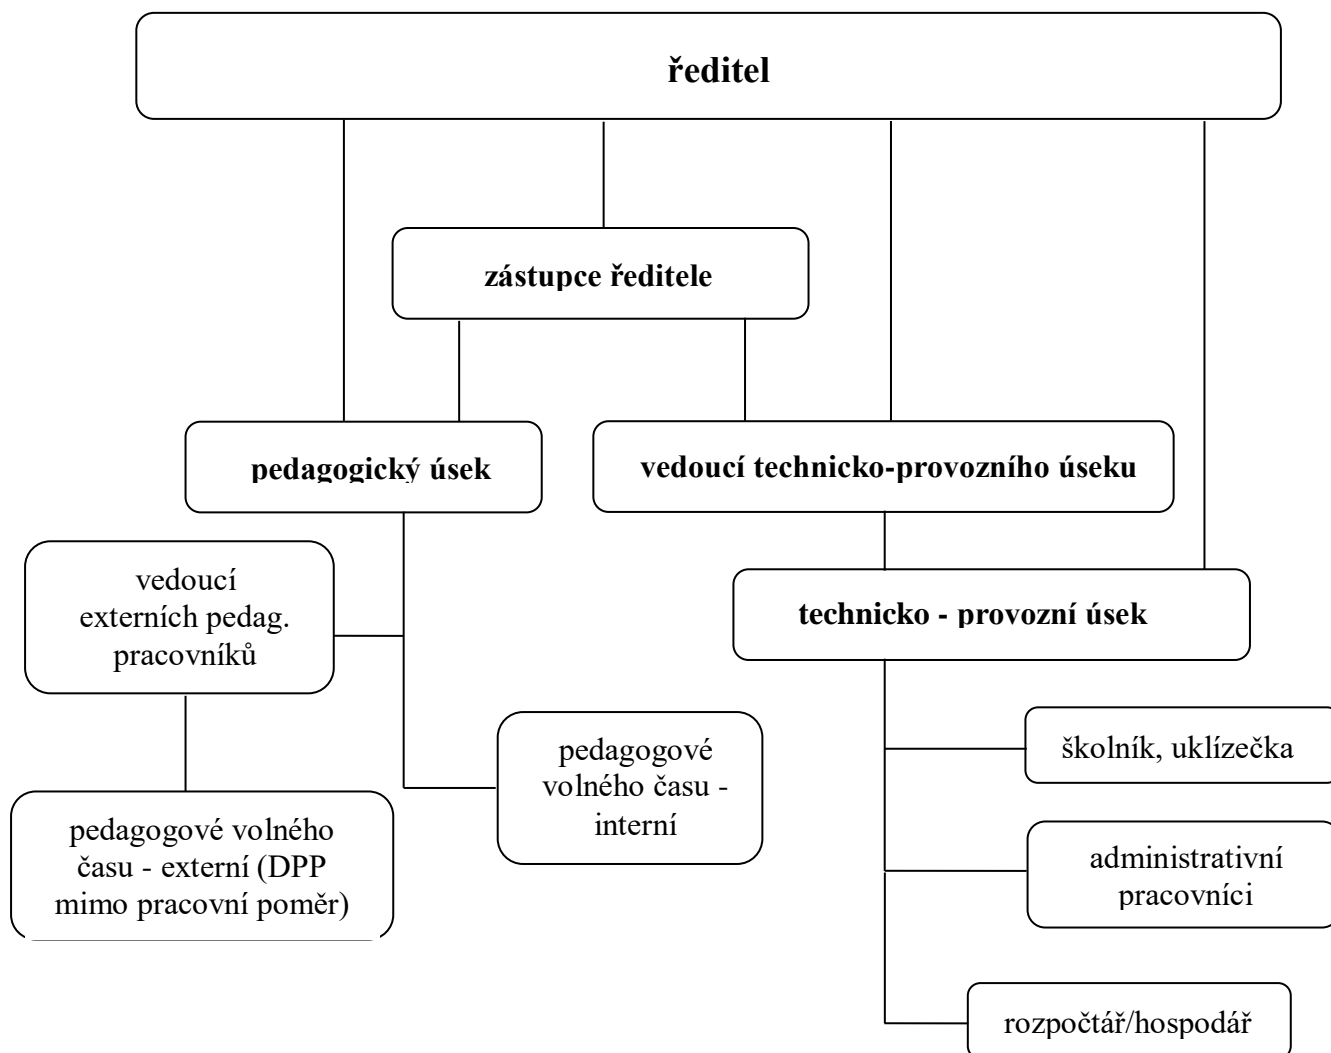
ředitel

zástupce ředitele

pedagogický úsek

vedoucí technicko-provozního úseku

vedoucí externích pedag. pracovníků

technicko - provozní úsek

pedagogové volného času - interní

školník, uklízečka

pedagogové volného času - externí (DPP mimo pracovní poměr)

administrativní pracovníci

rozpočtář/hospodář